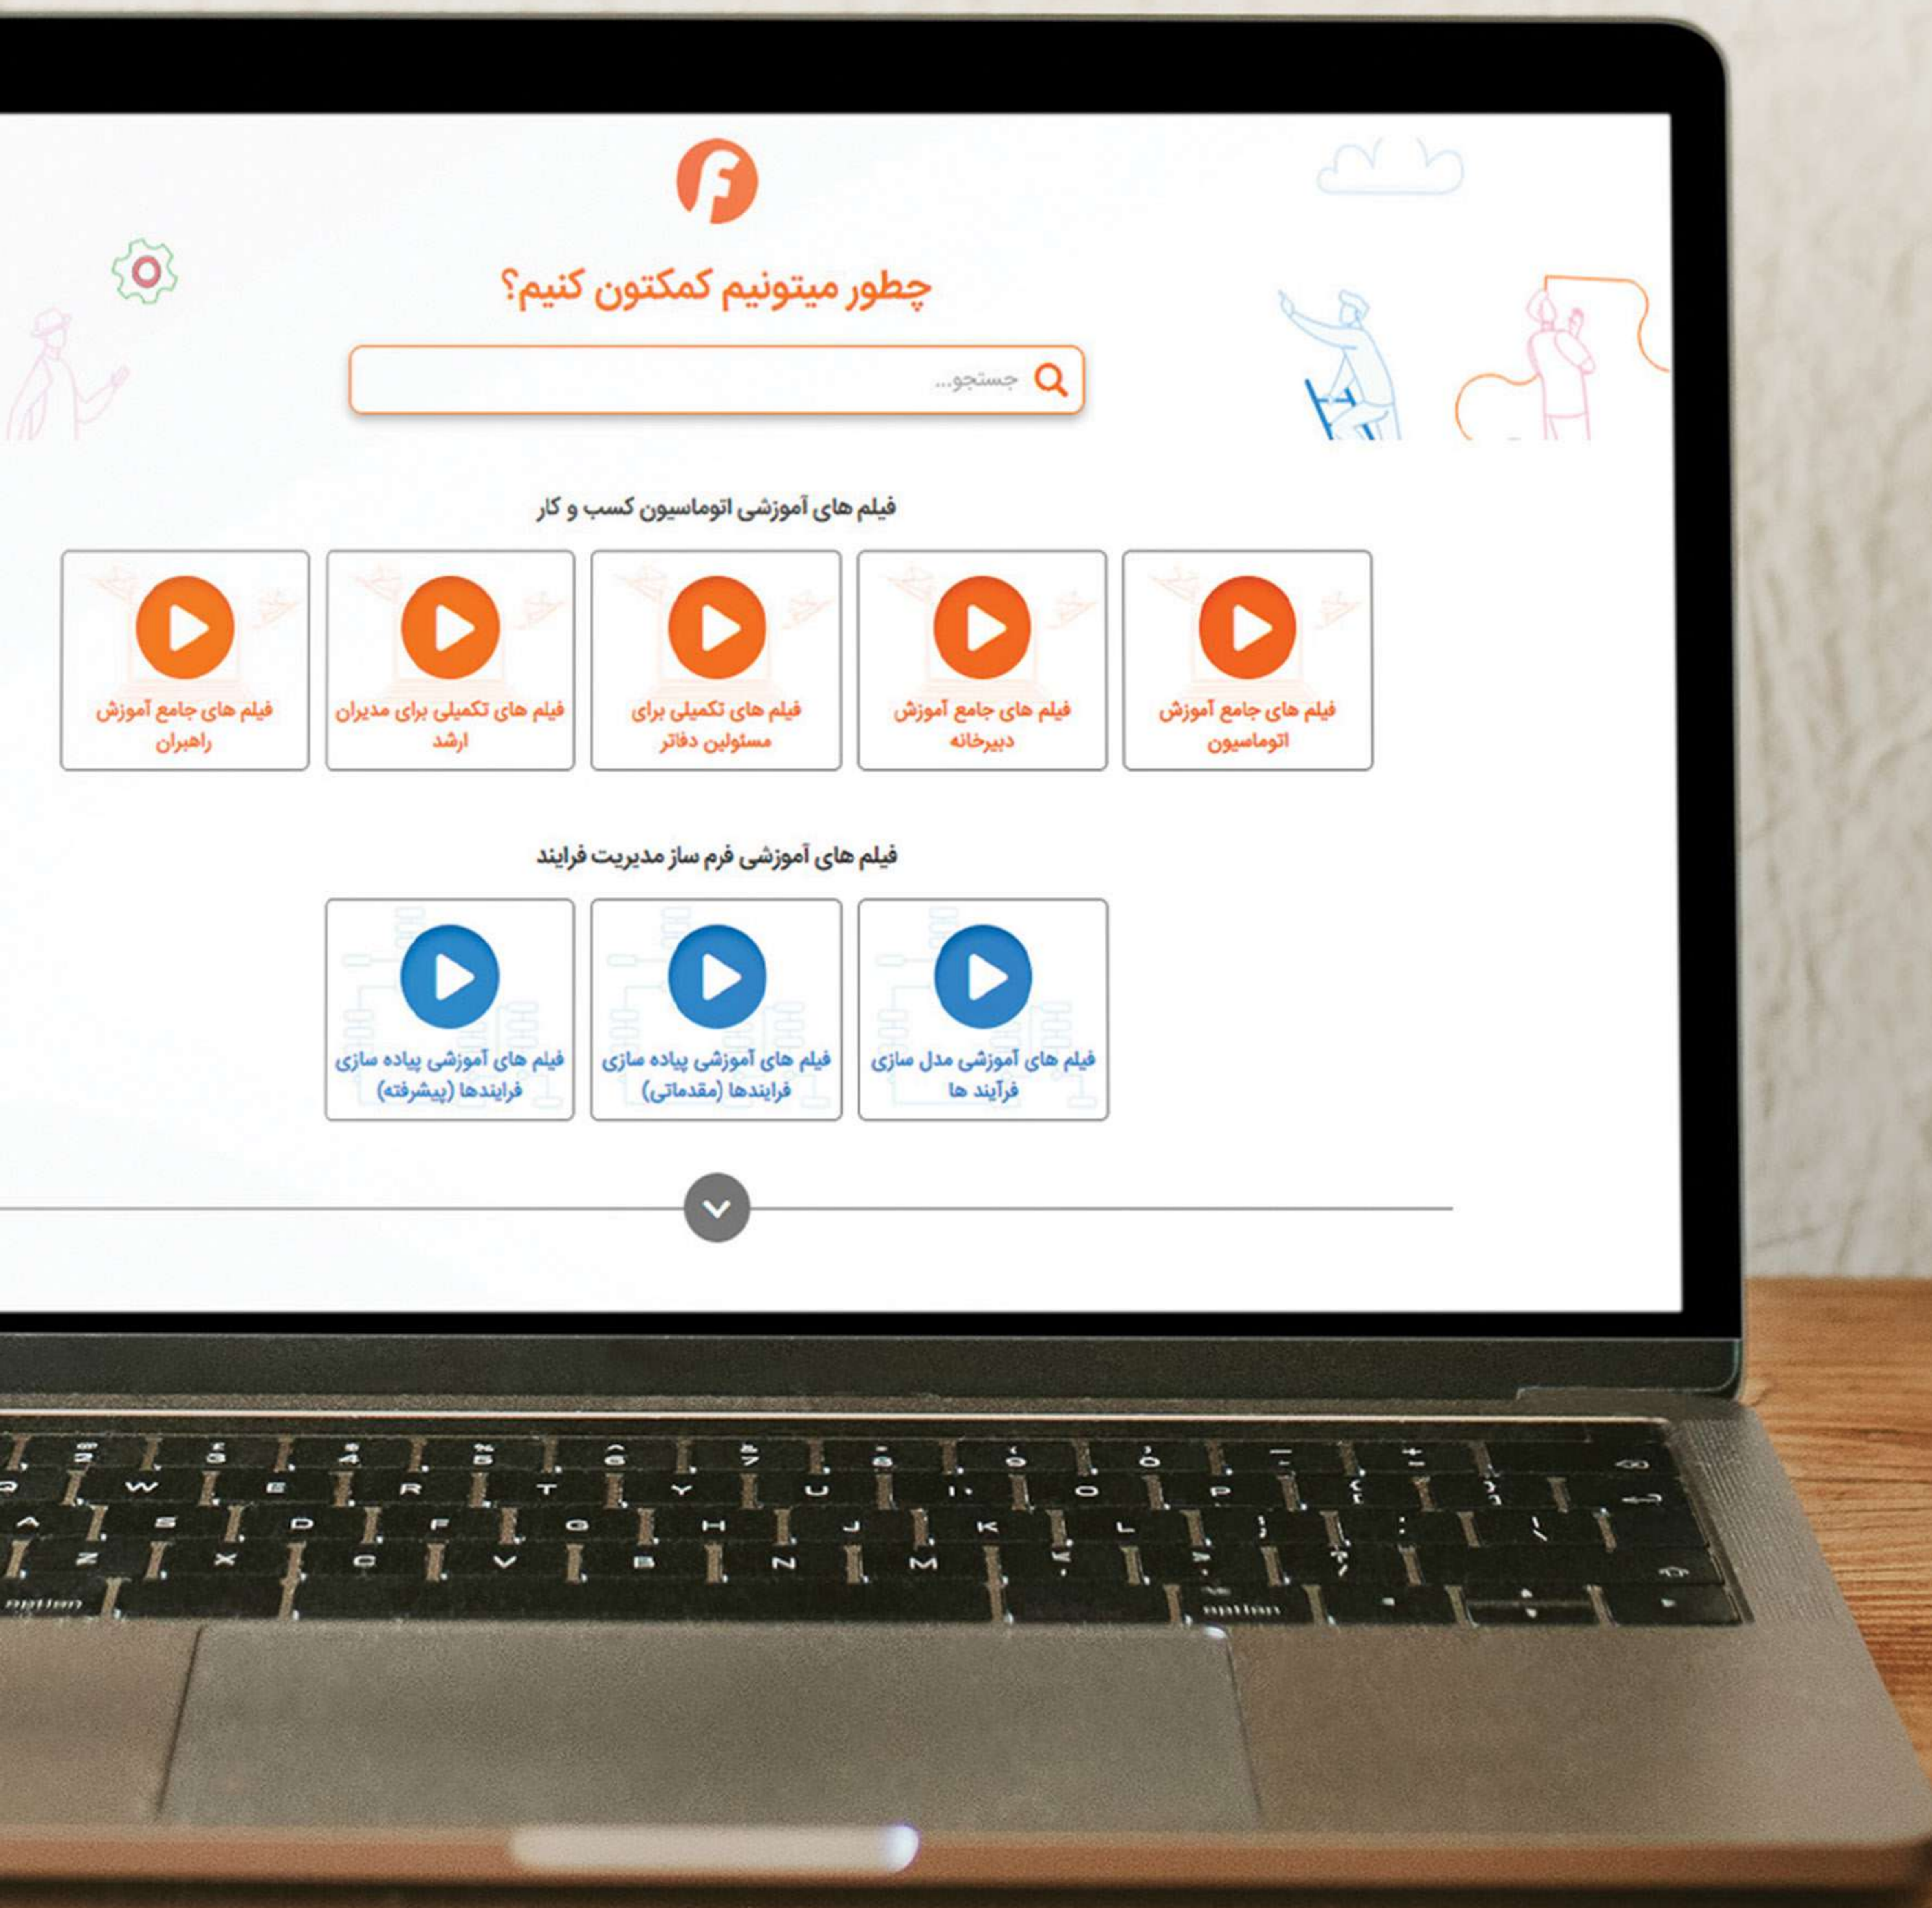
چطور میتونیم کمکتون کنیم؟

جستجو...

فیلم های آموزشی اتوماسیون کسب و کار

فیلم های جامع آموزش اتوماسیون

فیلم های جامع آموزش دبیرخانه

فیلم های تکمیلی برای مسئولین دفاتر

فیلم های تکمیلی برای مدیران ارشد

فیلم های جامع آموزش راهبران

فیلم های آموزشی فرم ساز مدیریت فرایند

فیلم های آموزشی مدل سازی فرآیند ها

فیلم های آموزشی پیاده سازی فرایندها (مقدماتی)

فیلم های آموزشی پیاده سازی فرایندها (پیشرفته)